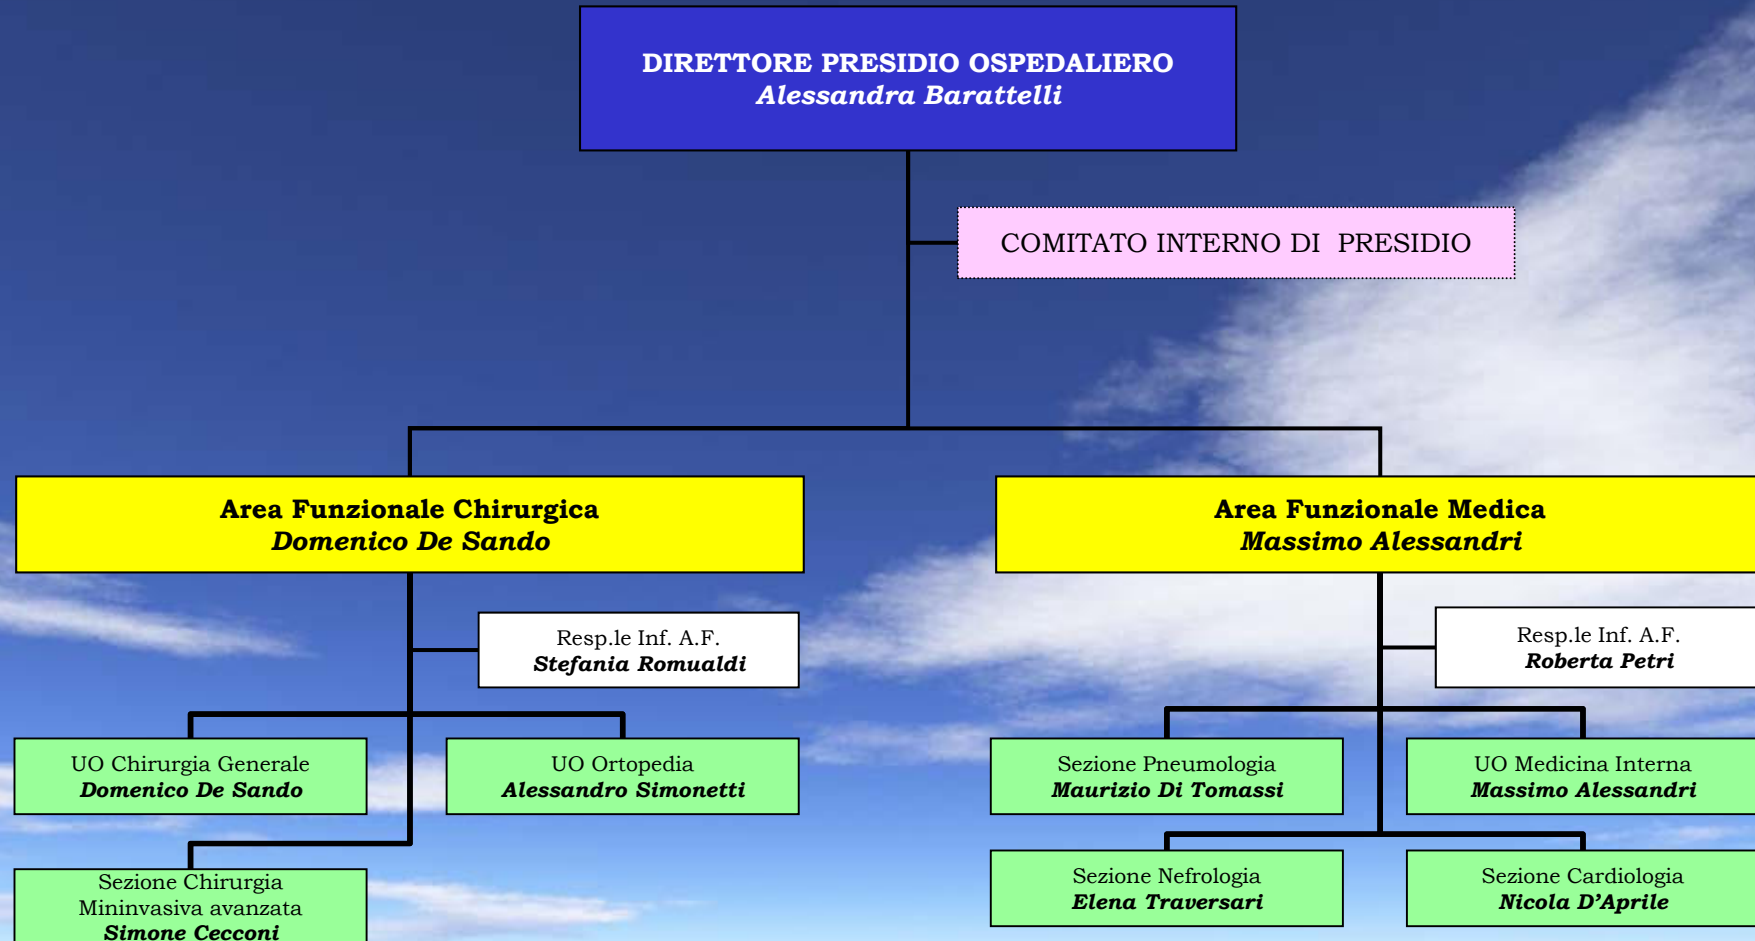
DIRETTORE PRESIDIO OSPEDALIERO
Alessandra Barattelli

COMITATO INTERNO DI PRESIDIO

Area Funzionale Chirurgica
Domenico De Sando

Resp.le Inf. A.F.
Stefania Romualdi

UO Chirurgia Generale
Domenico De Sando

UO Ortopedia
Alessandro Simonetti

Sezione Chirurgia Mininvasiva avanzata
Simone Cecconi

Area Funzionale Medica
Massimo Alessandri

Resp.le Inf. A.F.
Roberta Petri

Sezione Pneumologia
Maurizio Di Tomassi

UO Medicina Interna
Massimo Alessandri

Sezione Nefrologia
Elena Traversari

Sezione Cardiologia
Nicola D'Aprile